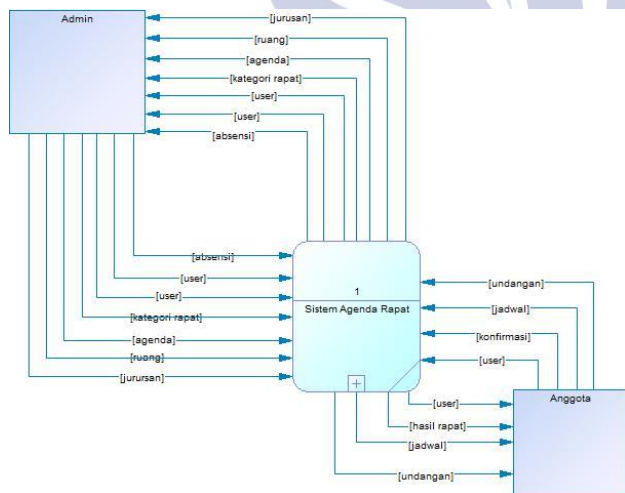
Admin

[jurusan]
[ruang]
[agenda]
[kategori rapat]
[user]
[user]
[absensi]

[absensi]
[user]
[user]
[kategori rapat]
[agenda]
[ruang]
[jurursan]

1
Sistem Agenda Rapat

[undangan]
[jadwal]
[konfirmasi]
[user]

[user]
[hasil rapat]
[jadwal]
[undangan]

Anggota